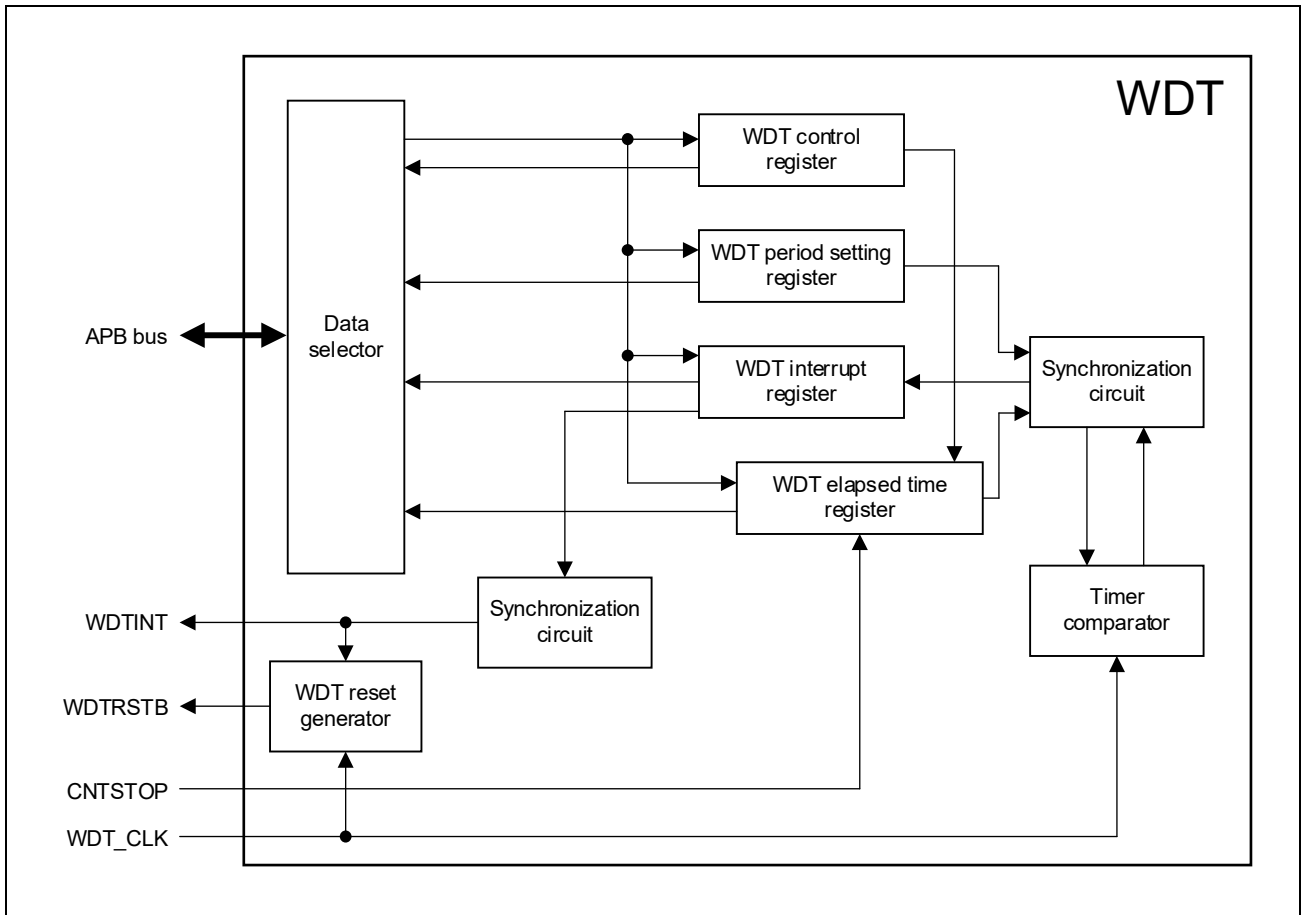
WDT

Data selector

WDT control register

WDT period setting register

WDT interrupt register

WDT elapsed time register

Synchronization circuit

Synchronization circuit

Timer comparator

WDT reset generator

APB bus

WDTINT

WDTRSTB

CNTSTOP

WDT_CLK